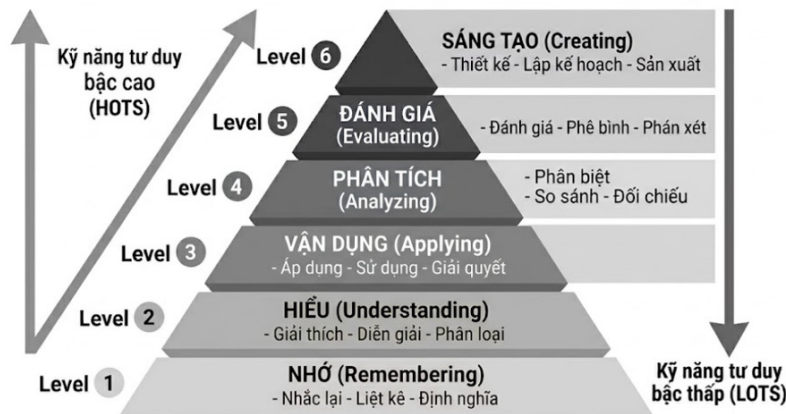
Kỹ năng tư duy bậc cao (HOTS)

Level 6
SÁNG TẠO (Creating)
- Thiết kế - Lập kế hoạch - Sản xuất

Level 5
ĐÁNH GIÁ (Evaluating)
- Đánh giá - Phê bình - Phán xét

Level 4
PHÂN TÍCH (Analyzing)
- Phân biệt
- So sánh - Đối chiếu

Level 3
VẬN DỤNG (Applying)
- Áp dụng - Sử dụng - Giải quyết

Level 2
HIỂU (Understanding)
- Giải thích - Diễn giải - Phân loại

Level 1
NHỚ (Remembering)
- Nhắc lại - Liệt kê - Định nghĩa

Kỹ năng tư duy bậc thấp (LOTS)